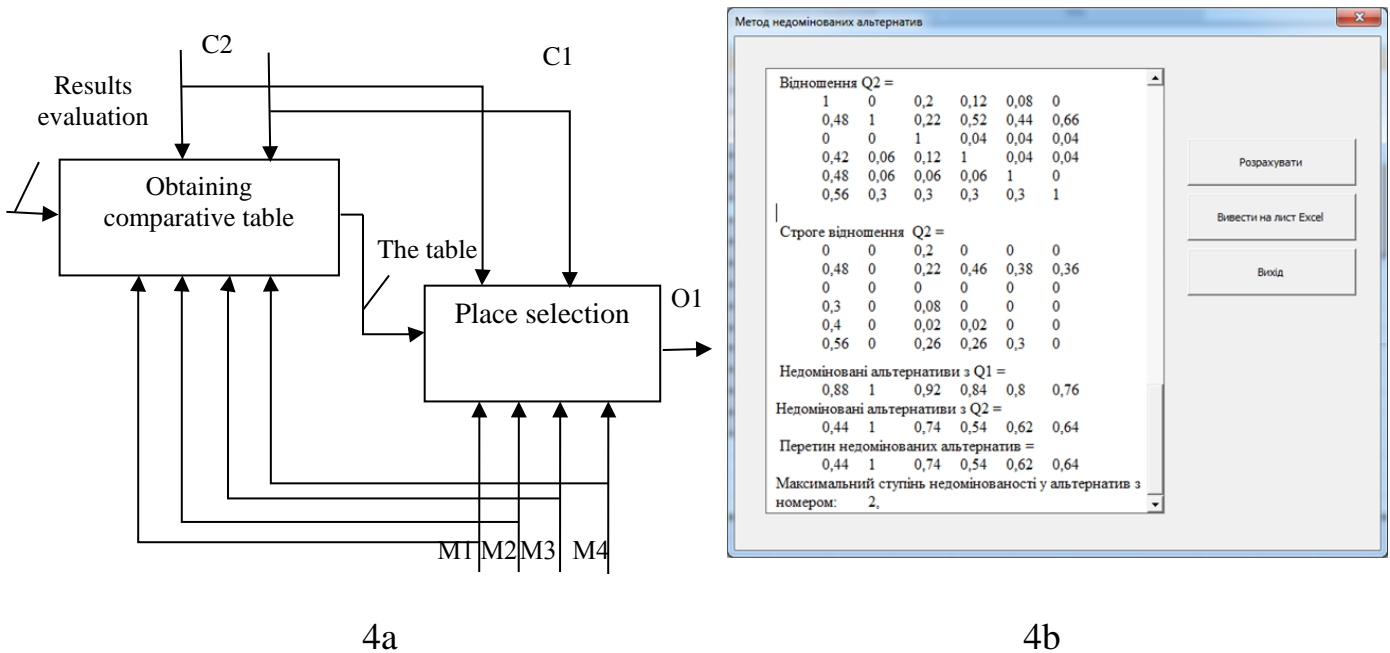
C2

C1

Results evaluation

Obtaining comparative table

The table

Place selection

O1

M1 M2 M3 M4

Метод недомінованих альтернатив

Відношення Q2 =

| 1 | 0 | 0,2 | 0,12 | 0,08 | 0 |
|---|---|---|---|---|---|
| 0,48 | 1 | 0,22 | 0,52 | 0,44 | 0,66 |
| 0 | 0 | 1 | 0,04 | 0,04 | 0,04 |
| 0,42 | 0,06 | 0,12 | 1 | 0,04 | 0,04 |
| 0,48 | 0,06 | 0,06 | 0,06 | 1 | 0 |
| 0,56 | 0,3 | 0,3 | 0,3 | 0,3 | 1 |

Строге відношення Q2 =

| 0 | 0 | 0,2 | 0 | 0 | 0 |
|---|---|---|---|---|---|
| 0,48 | 0 | 0,22 | 0,46 | 0,38 | 0,36 |
| 0 | 0 | 0 | 0 | 0 | 0 |
| 0,3 | 0 | 0,08 | 0 | 0 | 0 |
| 0,4 | 0 | 0,02 | 0,02 | 0 | 0 |
| 0,56 | 0 | 0,26 | 0,26 | 0,3 | 0 |

Недоміновані альтернативи з Q1 =
0,88 1 0,92 0,84 0,8 0,76
Недоміновані альтернативи з Q2 =
0,44 1 0,74 0,54 0,62 0,64
Перетин недомінованих альтернатив =
0,44 1 0,74 0,54 0,62 0,64
Максимальний ступінь недомінованості у альтернатив з номером: 2,

Розрахувати

Вивести на лист Excel

Вихід

4a

4b